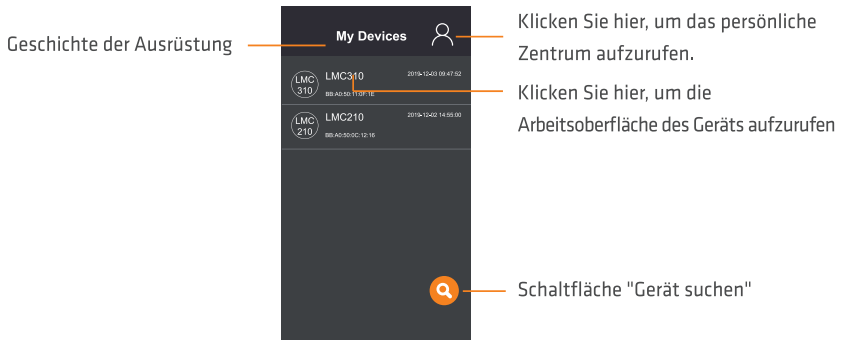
Geschichte der Ausrüstung

My Devices

Klicken Sie hier, um das persönliche Zentrum aufzurufen.

LMC 310
LMC310
2019-12-03 09:47:52
BB:A0:50:11:0F:1E

Klicken Sie hier, um die Arbeitsoberfläche des Geräts aufzurufen

LMC 210
LMC210
2019-12-02 14:55:00
BB:A0:50:0C:12:16

Schaltfläche "Gerät suchen"